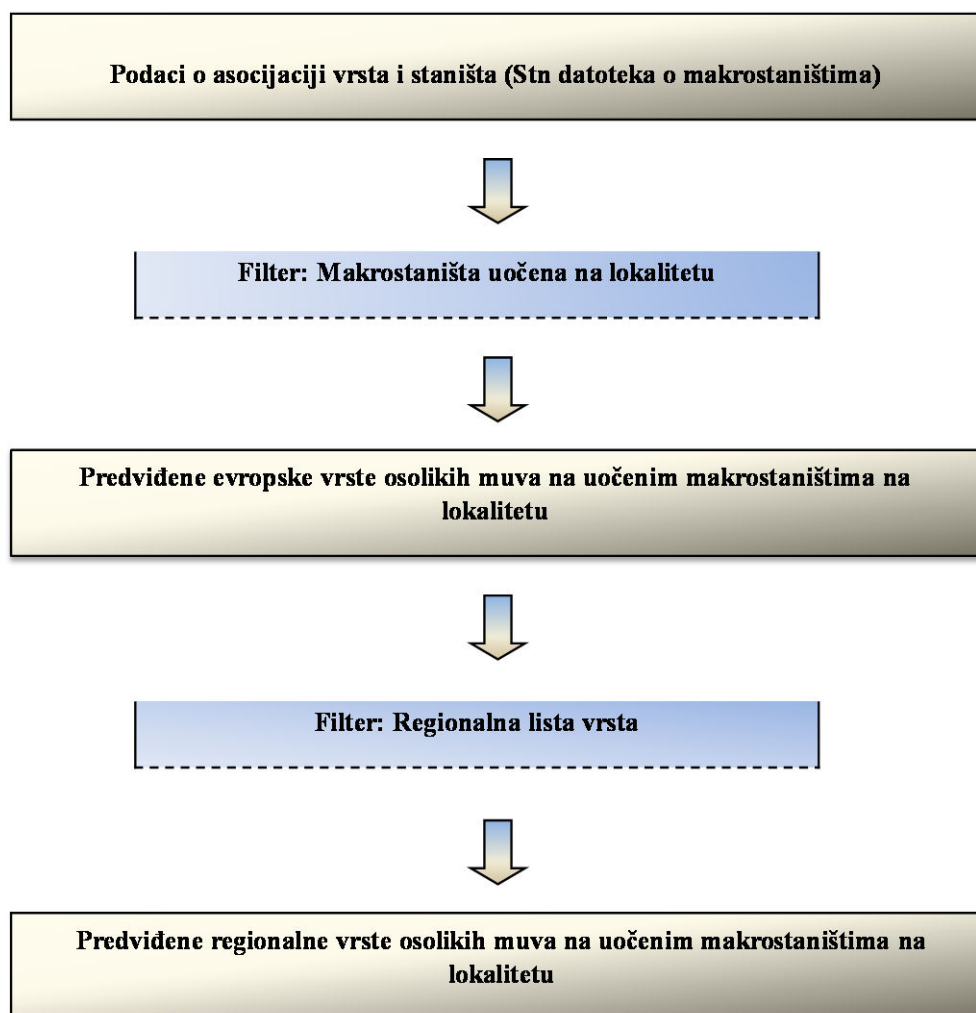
Podaci o asocijaciji vrsta i staništa (Stn datoteka o makrostaništima)

Filter: Makrostaništa uočena na lokalitetu

Predviđene evropske vrste osolikih muva na uočenim makrostaništima na lokalitetu

Filter: Regionalna lista vrsta

Predviđene regionalne vrste osolikih muva na uočenim makrostaništima na lokalitetu